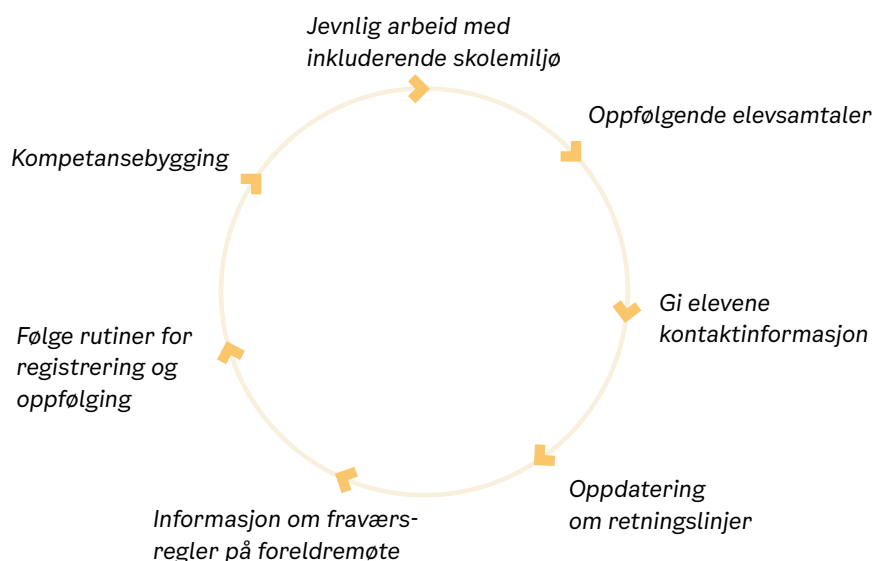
Jevnlig arbeid med inkluderende skolemiljø

Oppfølgende elevsamtaler

Gi elevene kontaktinformasjon

Oppdatering om retningslinjer

Informasjon om fraværsregler på foreldremøte

Følge rutiner for registrering og oppfølging

Kompetansebygging